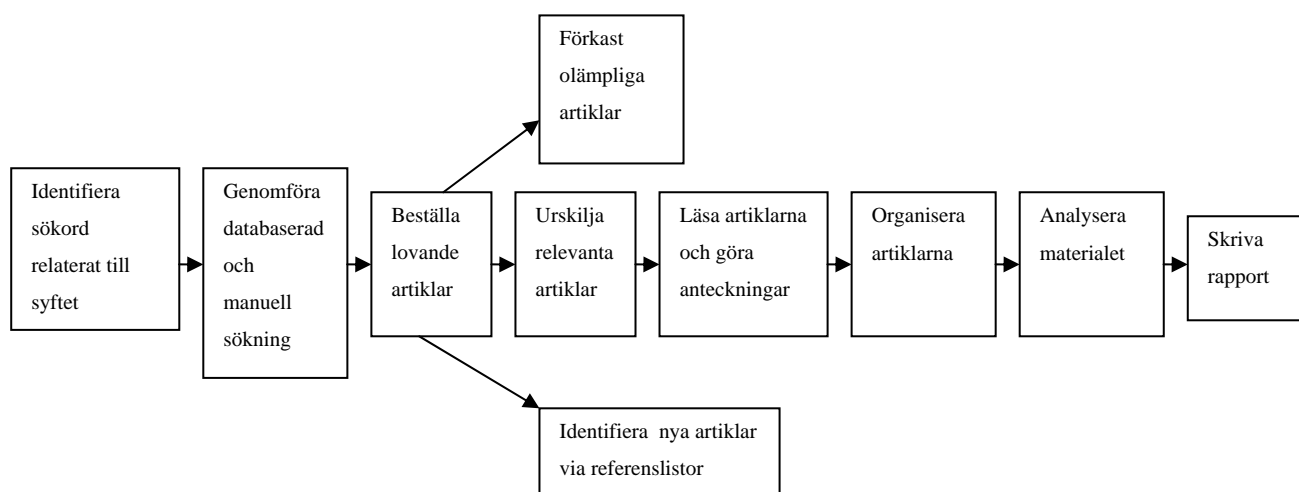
Förkast olämpliga artiklar

Identifiera sökord relaterat till syftet

Genomföra databaserad och manuell sökning

Beställa lovande artiklar

Urskilja relevanta artiklar

Läsa artiklarna och göra anteckningar

Organisera artiklarna

Analysera materialet

Skriva rapport

Identifiera nya artiklar via referenslistor